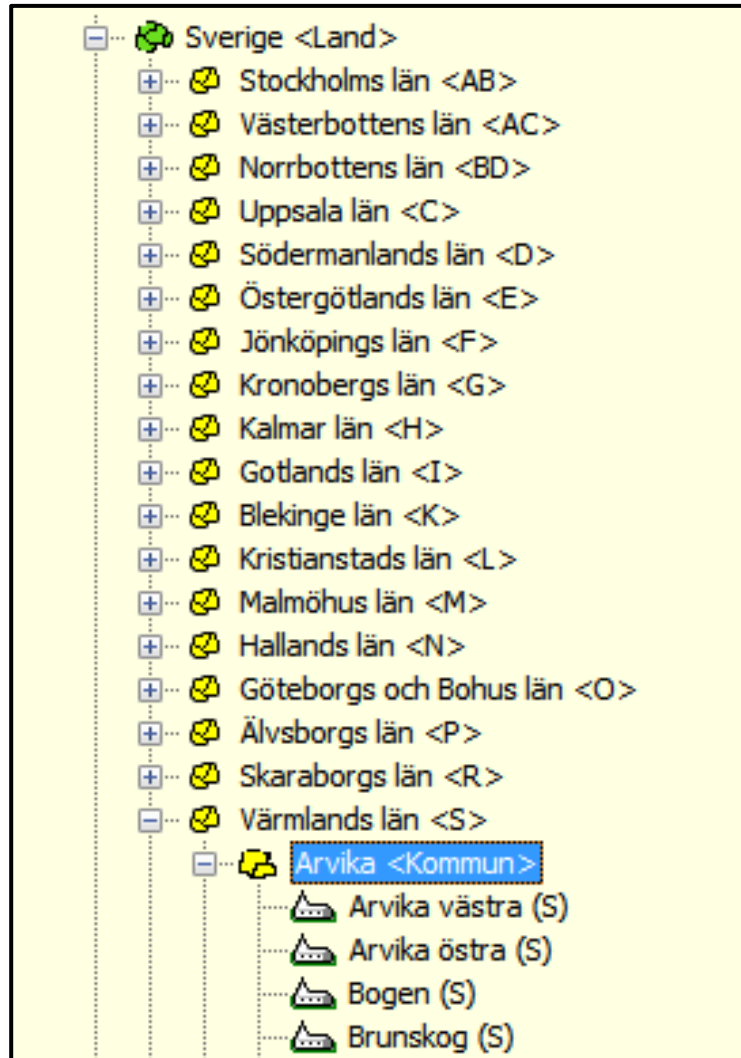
Sverige <Land>
Stockholms län <AB>
Västerbottens län <AC>
Norrbottens län <BD>
Uppsala län <C>
Södermanlands län <D>
Östergötlands län <E>
Jönköpings län <F>
Kronobergs län <G>
Kalmar län <H>
Gotlands län <I>
Blekinge län <K>
Kristianstads län <L>
Malmöhus län <M>
Hallands län <N>
Göteborgs och Bohus län <O>
Älvsborgs län <P>
Skaraborgs län <R>
Värmlands län <S>
Arvika <Kommun>
Arvika västra (S)
Arvika östra (S)
Bogen (S)
Brunskog (S)